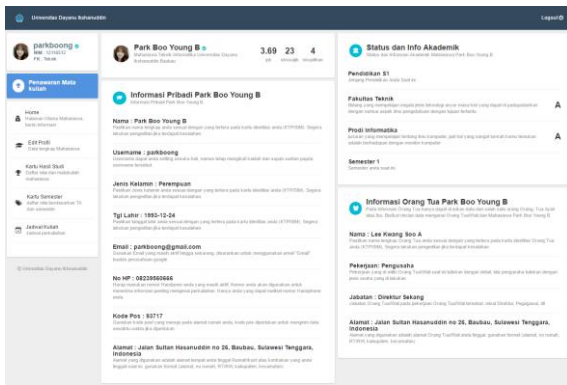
Universitas Dayanu Ikhsanuddin

Logout

parkboong
NIM: 12150072
F.K. Teknik

Penawaran Mata kuliah

Home
Halaman Utama Mahasiswa
Edit Profil
Data lengkap Mahasiswa
Kartu Hasil Studi
Daftar nilai dan matakuliah mahasiswa
Kartu Semester
daftar nilai keseluruhan TA dan semester
Jadwal Kuliah
Jadwal perkuliahan

© Universitas Dayanu Ikhsanuddin

Park Boo Young B
Mahasiswa Teknik Informatika Universitas Dayanu Ikhsanuddin Baubau

3.69 IPK
23 semester
4 matakuliah

Informasi Pribadi Park Boo Young B
Informasi Pribadi Park Boo Young B

Nama : Park Boo Young B
Pastikan nama lengkap anda sesuai dengan yang tertera pada kartu identitas anda (KTP/SIM). Segera lakukan pengaduan jika terdapat kesalahan

Username : parkboong
Username dapat anda setting secara bebas sesuai yang diinginkan

Jenis Kelamin : Perempuan
Pastikan jenis kelamin anda sesuai dengan yang tertera pada kartu identitas anda (KTP/SIM). Segera lakukan pengaduan jika terdapat kesalahan

Tgl Lahir : 1993-12-24
Pastikan tanggal lahir anda sesuai dengan yang tertera pada kartu identitas anda (KTP/SIM). Segera lakukan pengaduan jika terdapat kesalahan

Email : parkboong@gmail.com
Gunakan Email yang masih aktif

No HP : 08239560666
Nomor handphone yang masih aktif

Kode Pos : 93717
Gunakan kode pos yang sesuai dengan alamat

Alamat : Jalan Sultan Hasanuddin no 26, Baubau, Sulawesi Tenggara, Indonesia
Alamat yang digunakan adalah alamat tempat anda tinggal

Status dan Info Akademik
Status dan Informasi Akademik Mahasiswa Park Boo Young B

Pendidikan S1
Jenjang Pendidikan Anda Saat ini

Fakultas Teknik
A

Prodi Informatika
A

Semester 1
Semester anda saat ini

Informasi Orang Tua Park Boo Young B

Nama : Lee Kwang Soo A

Pekerjaan: Pengusaha

Jabatan : Direktur Sekang

Alamat : Jalan Sultan Hasanuddin no 26, Baubau, Sulawesi Tenggara, Indonesia